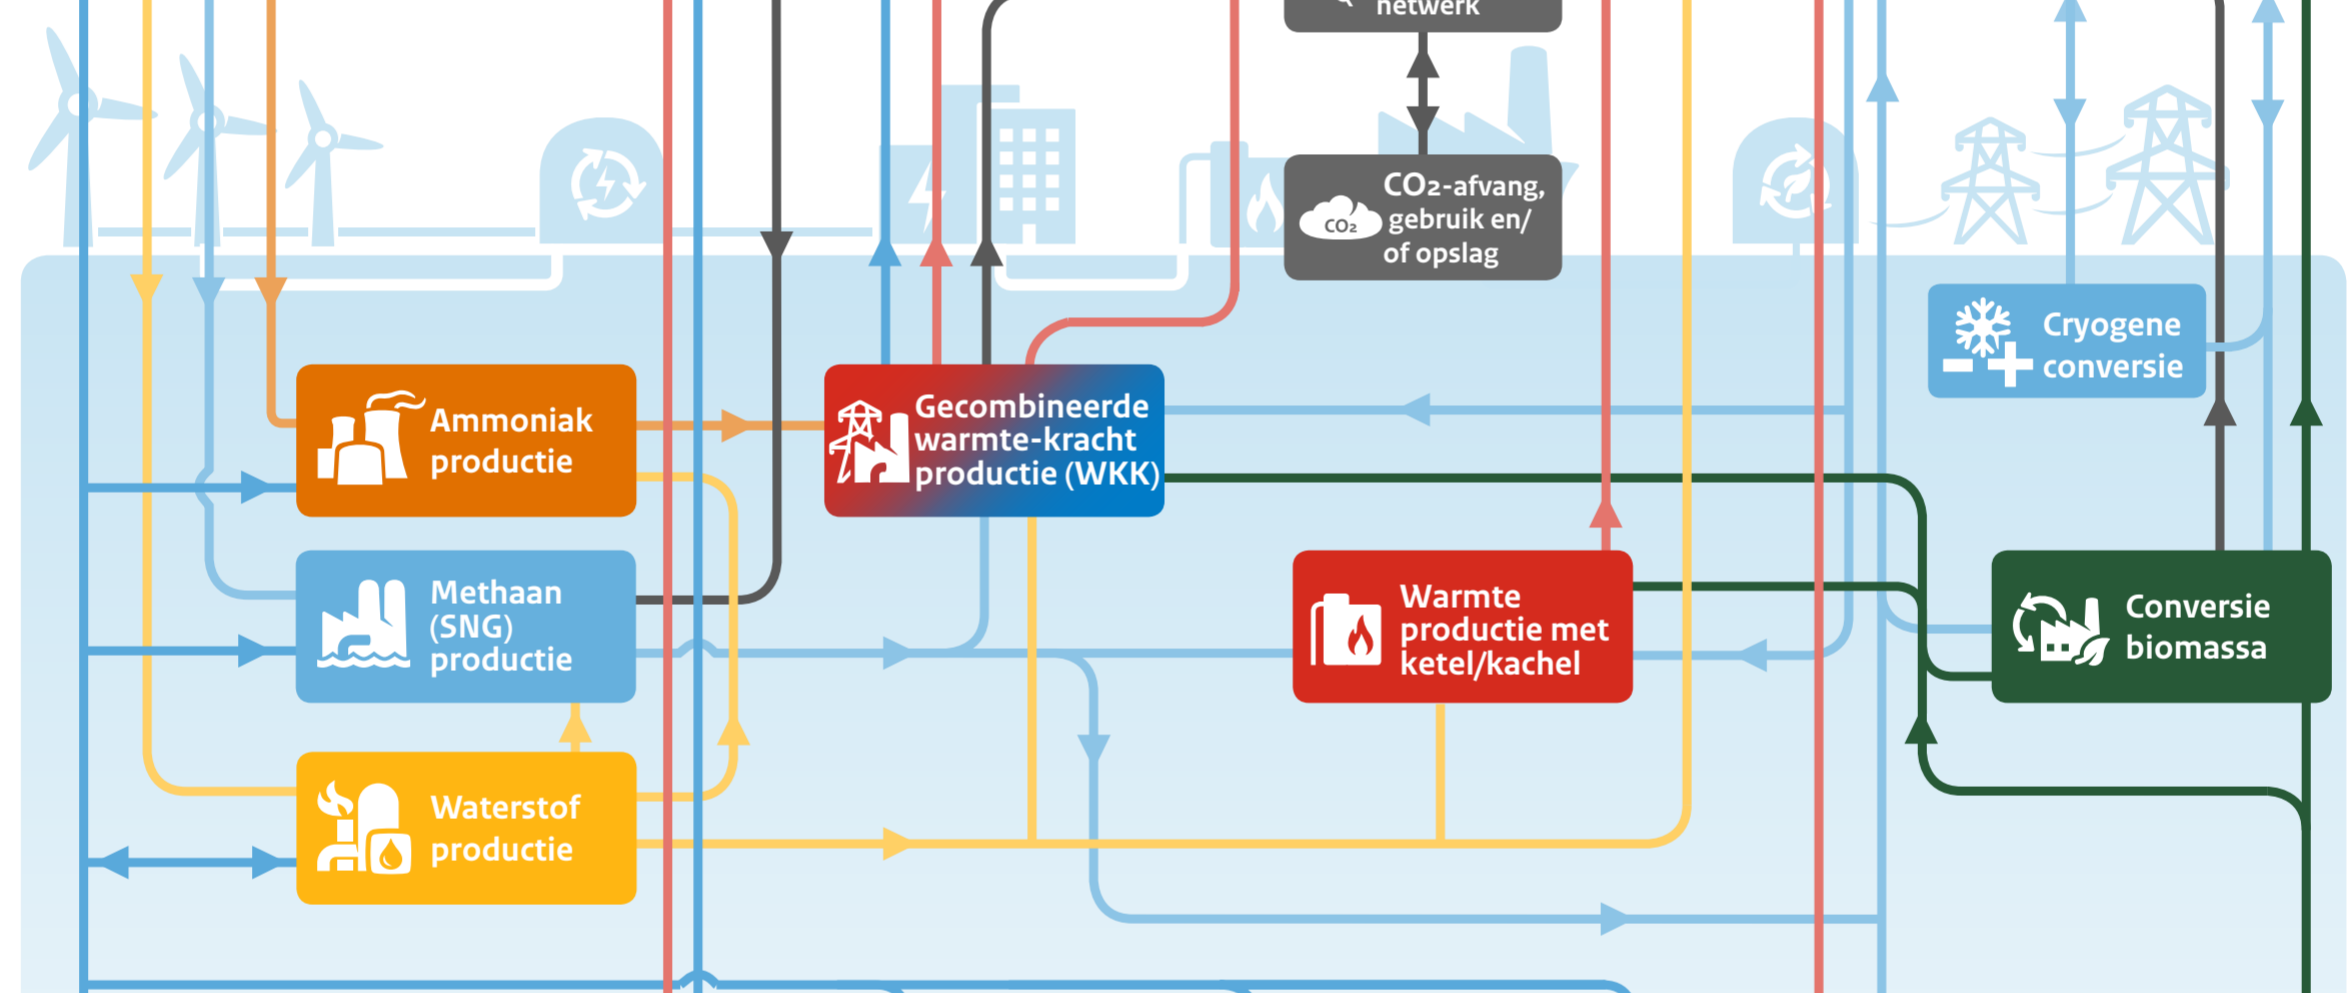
netwerk

$CO_2$-afvang, gebruik en/ of opslag

$CO_2$

Cryogene conversie

Ammoniak productie

Gecombineerde warmte-kracht productie (WKK)

Methaan (SNG) productie

Warmte productie met ketel/kachel

Conversie biomassa

Waterstof productie